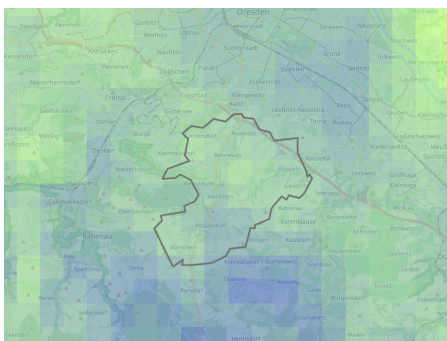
Dresden
Gorbitz
Striesen
Neustadt
Pennrich
Wölfnitz
Plauen
Gruna
Altfranken
Naußlitz
Südvorstadt
Strehlen
Seidnitz
Niederhermsdorf
Dölzschen
Zschertnitz
Dobritz
Freital
Coschütz
Kleinpestitz
Leubnitz-Neuostra
Prohlis
Pesterwitz
Kaitz
Torna
Reick
Wurgwitz
Kohlsdorf
Nickern
Lockwitz
Kauscha
Bannewitz
Goppeln
Gaustritz
Boderitz
Golberode
Hänichen
Rippien
Possendorf
Kautzsch
Kreischa
Karsdorf
Rabenau
Oelsa
Quohren
Deuben
Hainsberg
Somsdorf
Borlas
Theisewitz